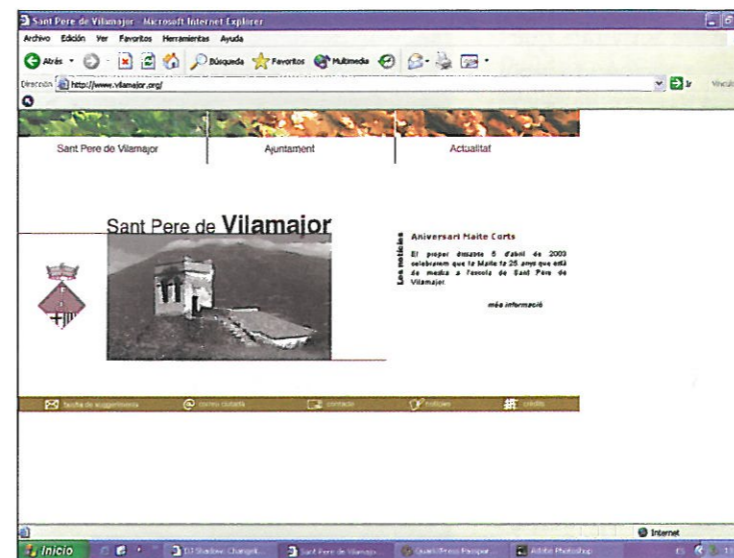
Sant Pere de Vilamajor - Microsoft Internet Explorer

Archivo Edición Ver Favoritos Herramientas Ayuda

Atrás Búsqueda Favoritos Multimedia

Dirección http://www.vilamajor.org/ Ir Vínculos

Sant Pere de Vilamajor

Ajuntament

Actualitat

Sant Pere de Vilamajor

Les notícies

Aniversari Maite Corts

El proper dissabte 5 d'abril de 2003 celebrarem que la Maite fa 25 anys que està de metge a l'escola de Sant Pere de Vilamajor

més informació

bustia de suggeriments

correu ciutadà

contacte

notícies

crèdits

Internet

Inicio

DJ Shadow Changel...

Sant Pere de Vilamajor...

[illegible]

Adobe Photoshop